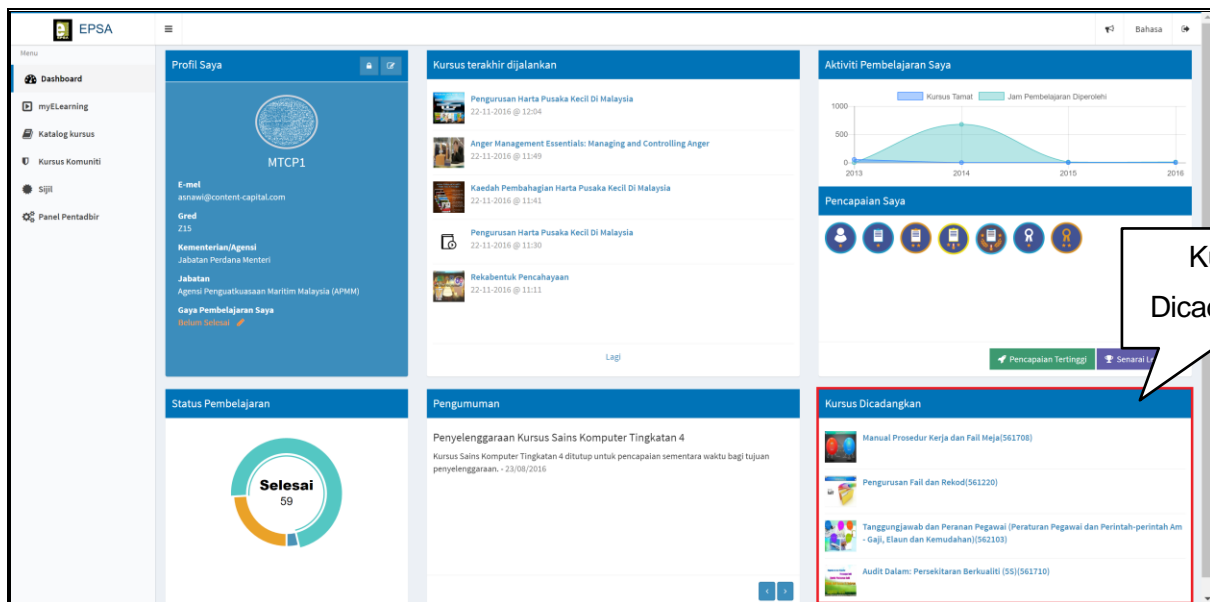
EPSA
Bahasa

Menu
Dashboard
myELearning
Katalog kursus
Kursus Komuniti
Sijil
Panel Pentadbir

Profil Saya
MTCP1
E-mel
asnawi@content-capital.com
Gred
Z15
Kementerian/Agensi
Jabatan Perdana Menteri
Jabatan
Agensi Penguatkuasaan Maritim Malaysia (APMM)
Gaya Pembelajaran Saya
Belum Selesai

Kursus terakhir dijalankan
Pengurusan Harta Pusaka Kecil Di Malaysia
22-11-2016 @ 12:04
Anger Management Essentials: Managing and Controlling Anger
22-11-2016 @ 11:49
Kaedah Pembahagian Harta Pusaka Kecil Di Malaysia
22-11-2016 @ 11:41
Pengurusan Harta Pusaka Kecil Di Malaysia
22-11-2016 @ 11:30
Rekabentuk Pencahayaan
22-11-2016 @ 11:11
Lagi

Aktiviti Pembelajaran Saya
Kursus Tamat
Jam Pembelajaran Diperolehi
1000
500
0
2013
2014
2015
2016

Pencapaian Saya
Pencapaian Tertinggi
Senarai L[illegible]

Ku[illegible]
Dicad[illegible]

Status Pembelajaran
Selesai
59

Pengumuman
Penyelenggaraan Kursus Sains Komputer Tingkatan 4
Kursus Sains Komputer Tingkatan 4 ditutup untuk pencapaian sementara waktu bagi tujuan penyelenggaraan. - 23/08/2016

Kursus Dicadangkan
Manual Prosedur Kerja dan Fail Meja(561708)
Pengurusan Fail dan Rekod(561220)
Tanggungjawab dan Peranan Pegawai (Peraturan Pegawai dan Perintah-perintah Am - Gaji, Elaun dan Kemudahan)(562103)
Audit Dalam: Persekitaran Berkualiti (5S)(561710)